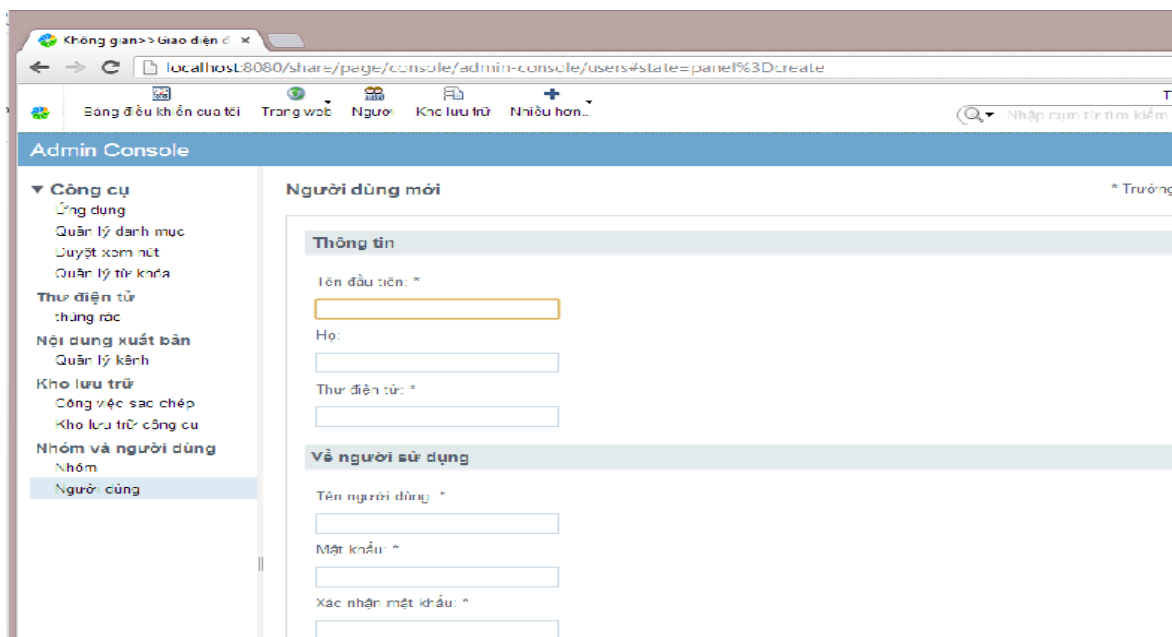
Không gian>>Giao diện đ ×

localhost:8080/share/page/console/admin-console/users#state=panel%3Dcreate

Bảng điều khiển của tôi  Trang web  Người  Kho lưu trữ  Nhiều hơn...

T

Nhập cụm từ tìm kiếm

Admin Console

▼ Công cụ
Ứng dụng
Quản lý danh mục
Duyệt xem nút
Quản lý từ khóa
Thư điện tử
thùng rác
Nội dung xuất bản
Quản lý kênh
Kho lưu trữ
Công việc sao chép
Kho lưu trữ công cụ
Nhóm và người dùng
Nhóm
Người dùng

Người dùng mới

* Trường

Thông tin

Tên đầu tiên: *

Họ:

Thư điện tử: *

Về người sử dụng

Tên người dùng: *

Mật khẩu: *

Xác nhận mật khẩu: *